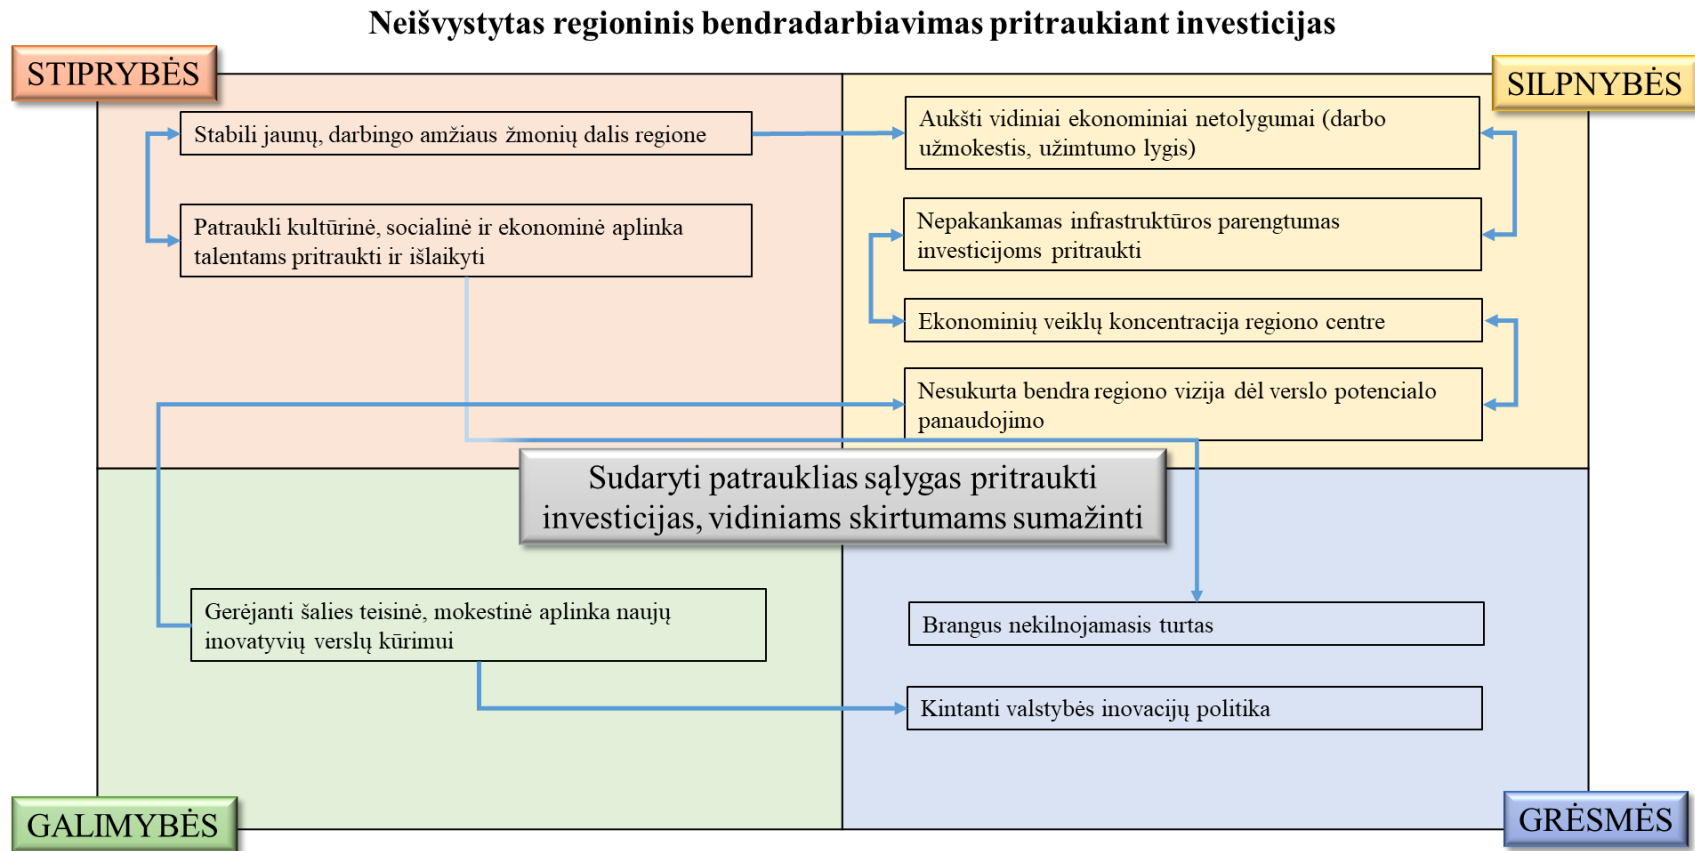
Neišvystytas regioninis bendradarbiavimas pritraukiant investicijas

STIPRYBĖS

SILPNYBĖS

Stabili jaunų, darbingo amžiaus žmonių dalis regione

Patraukli kultūrinė, socialinė ir ekonominė aplinka talentams pritraukti ir išlaikyti

Aukšti vidiniai ekonominiai netolygumai (darbo užmokestis, užimtumo lygis)

Nepakankamas infrastruktūros parengtumas investicijoms pritraukti

Ekonominių veiklų koncentracija regiono centre

Nesukurta bendra regiono vizija dėl verslo potencialo panaudojimo

Sudaryti patrauklias sąlygas pritraukti investicijas, vidiniams skirtumams sumažinti

Gerėjanti šalies teisinė, mokestinė aplinka naujų inovatyvių verslų kūrimui

Brangus nekilnojamasis turtas

Kintanti valstybės inovacijų politika

GALIMYBĖS

GRĖSMĖS